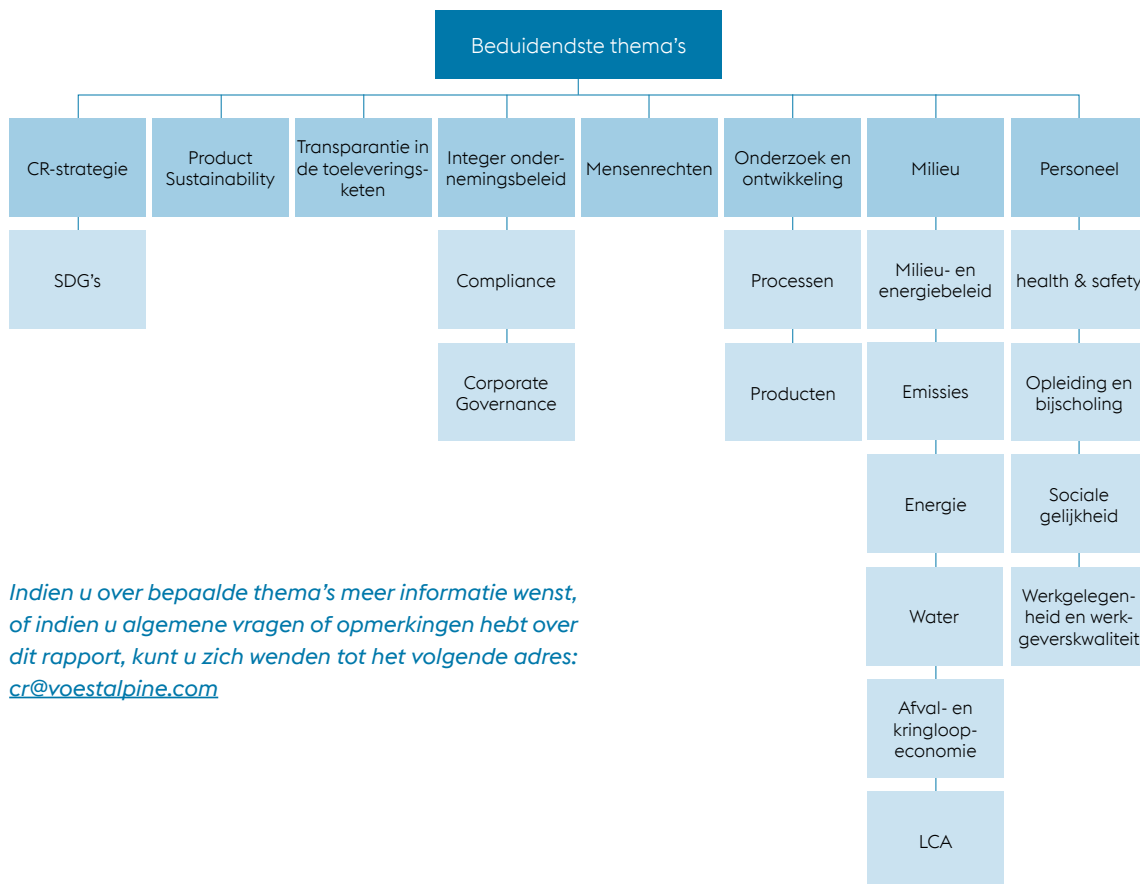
Beduidendste thema's

CR-strategie

SDG's

Product Sustainability

Transparantie in de toeleveringsketen

Integer ondernemingsbeleid

Compliance

Corporate Governance

Mensenrechten

Onderzoek en ontwikkeling

Processen

Producten

Milieu

Milieu- en energiebeleid

Emissies

Energie

Water

Afval- en kringloopeconomie

LCA

Personeel

health & safety

Opleiding en bijscholing

Sociale gelijkheid

Werkgelegenheid en werkgeverskwaliteit

Indien u over bepaalde thema's meer informatie wenst, of indien u algemene vragen of opmerkingen hebt over dit rapport, kunt u zich wenden tot het volgende adres: cr@voestalpine.com